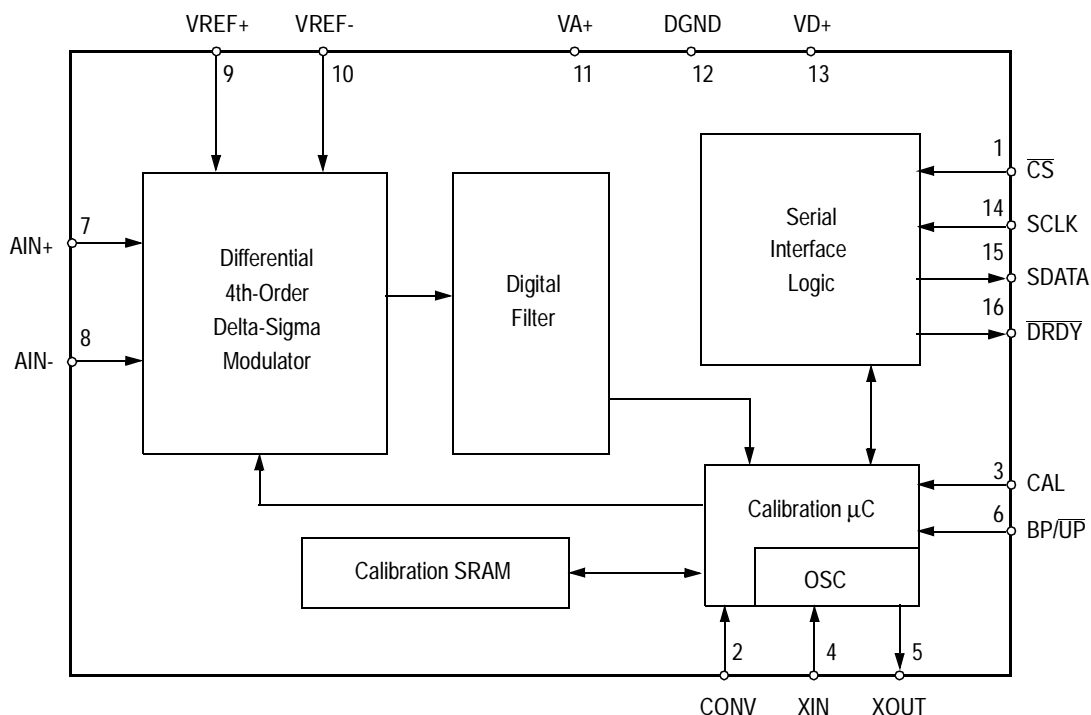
VREF+
9
VREF-
10
VA+
11
DGND
12
VD+
13

AIN+
7
AIN-
8

Differential
4th-Order
Delta-Sigma
Modulator

Digital
Filter

Serial
Interface
Logic

1
$\overline{CS}$
14
SCLK
15
SDATA
16
$\overline{DRDY}$

3
CAL
6
BP/$\overline{UP}$

Calibration $\mu$C

OSC

Calibration SRAM

2
CONV
4
XIN
5
XOUT